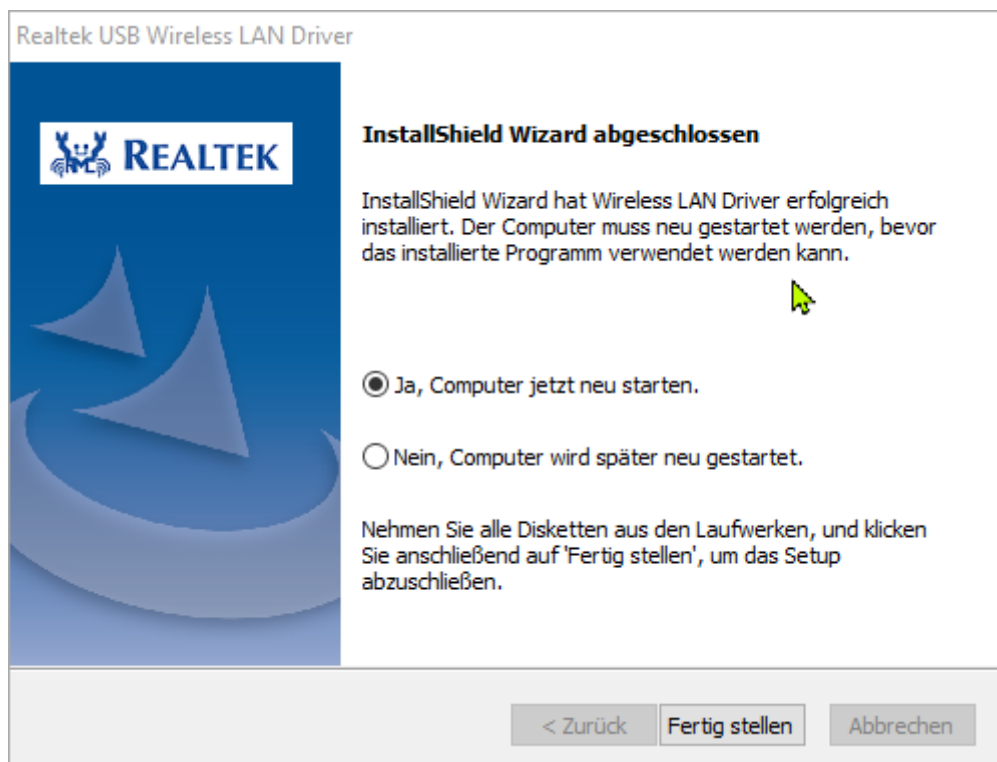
Realtek USB Wireless LAN Driver

REALTEK

InstallShield Wizard abgeschlossen

InstallShield Wizard hat Wireless LAN Driver erfolgreich installiert. Der Computer muss neu gestartet werden, bevor das installierte Programm verwendet werden kann.

Ja, Computer jetzt neu starten.

Nein, Computer wird später neu gestartet.

Nehmen Sie alle Disketten aus den Laufwerken, und klicken Sie anschließend auf 'Fertig stellen', um das Setup abzuschließen.

< Zurück Fertig stellen Abbrechen